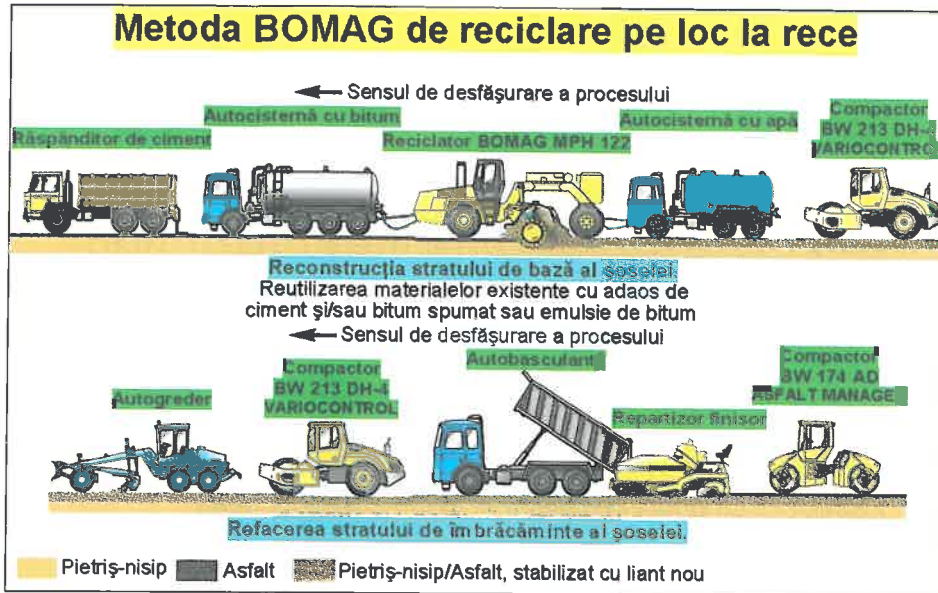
Metoda BOMAG de reciclare pe loc la rece

Sensul de desfăşurare a procesului

Autocisternă cu bitum

Autocisternă cu apă

Compactor BW 213 DH-4 VARIOCONTROL

Răspânditor de ciment

Reciclator BOMAG MPH 122

Reconstrucţia stratului de bază al şoselei.
Reutilizarea materialelor existente cu adaos de ciment şi/sau bitum spumat sau emulsie de bitum

Sensul de desfăşurare a procesului

Compactor BW 213 DH-4 VARIOCONTROL

Autobasculantă

Compactor BW 174 AD ASFALT MANAGER

Autogreder

Repartizor finisor

Refacerea stratului de îmbrăcăminte al şoselei.

Pietriş-nisip Asfalt Pietriş-nisip/Asfalt, stabilizat cu liant nou